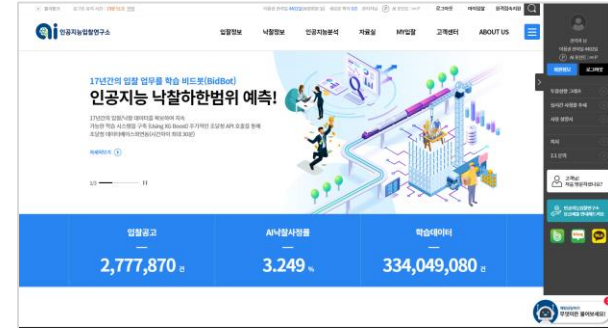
인공지능입찰연구소

입찰정보 낙찰정보 인공지능분석 자료실 MY입찰 고객센터 ABOUT US

17년간의 입찰 업무를 학습 비드봇(BidBot)

인공지능 낙찰하한범위 예측!

1/3

입찰공고
2,777,870 건

AI낙찰사정률
3.249 %

학습데이터
334,049,080 건

로그아웃

고객님
처음 방문하셨나요?